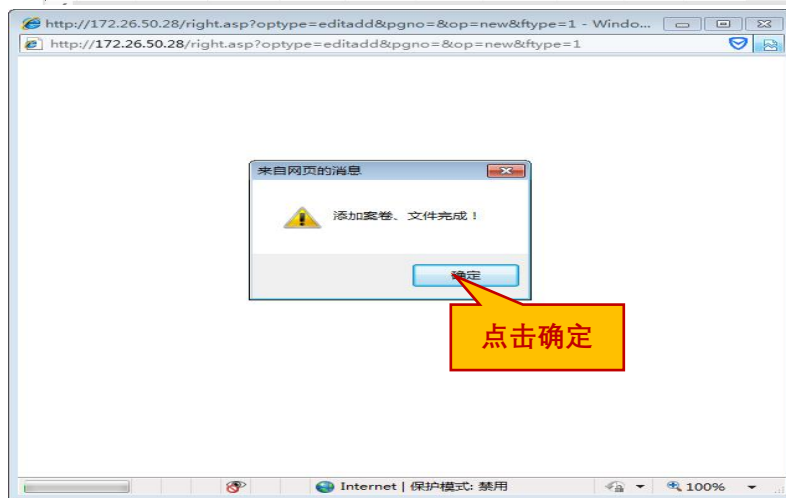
http://172.26.50.28/right.asp?optype=editadd&pgno=&op=new&ftype=1 - Windo...

http://172.26.50.28/right.asp?optype=editadd&pgno=&op=new&ftype=1

来自网页的消息

添加案卷、文件完成！

确定

点击确定

Internet | 保护模式: 禁用

100%